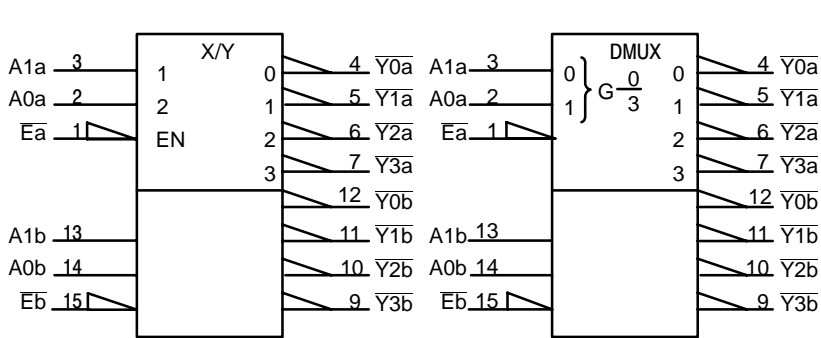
A1a 3
A0a 2
$\overline{Ea}$ 1
X/Y
1
2
EN
0
1
2
3
4 $\overline{Y0a}$
5 $\overline{Y1a}$
6 $\overline{Y2a}$
7 $\overline{Y3a}$
12 $\overline{Y0b}$
11 $\overline{Y1b}$
10 $\overline{Y2b}$
9 $\overline{Y3b}$
A1b 13
A0b 14
$\overline{Eb}$ 15

A1a 3
A0a 2
$\overline{Ea}$ 1
DMUX
0
1
G $\frac{0}{3}$
0
1
2
3
4 $\overline{Y0a}$
5 $\overline{Y1a}$
6 $\overline{Y2a}$
7 $\overline{Y3a}$
12 $\overline{Y0b}$
11 $\overline{Y1b}$
10 $\overline{Y2b}$
9 $\overline{Y3b}$
A1b 13
A0b 14
$\overline{Eb}$ 15